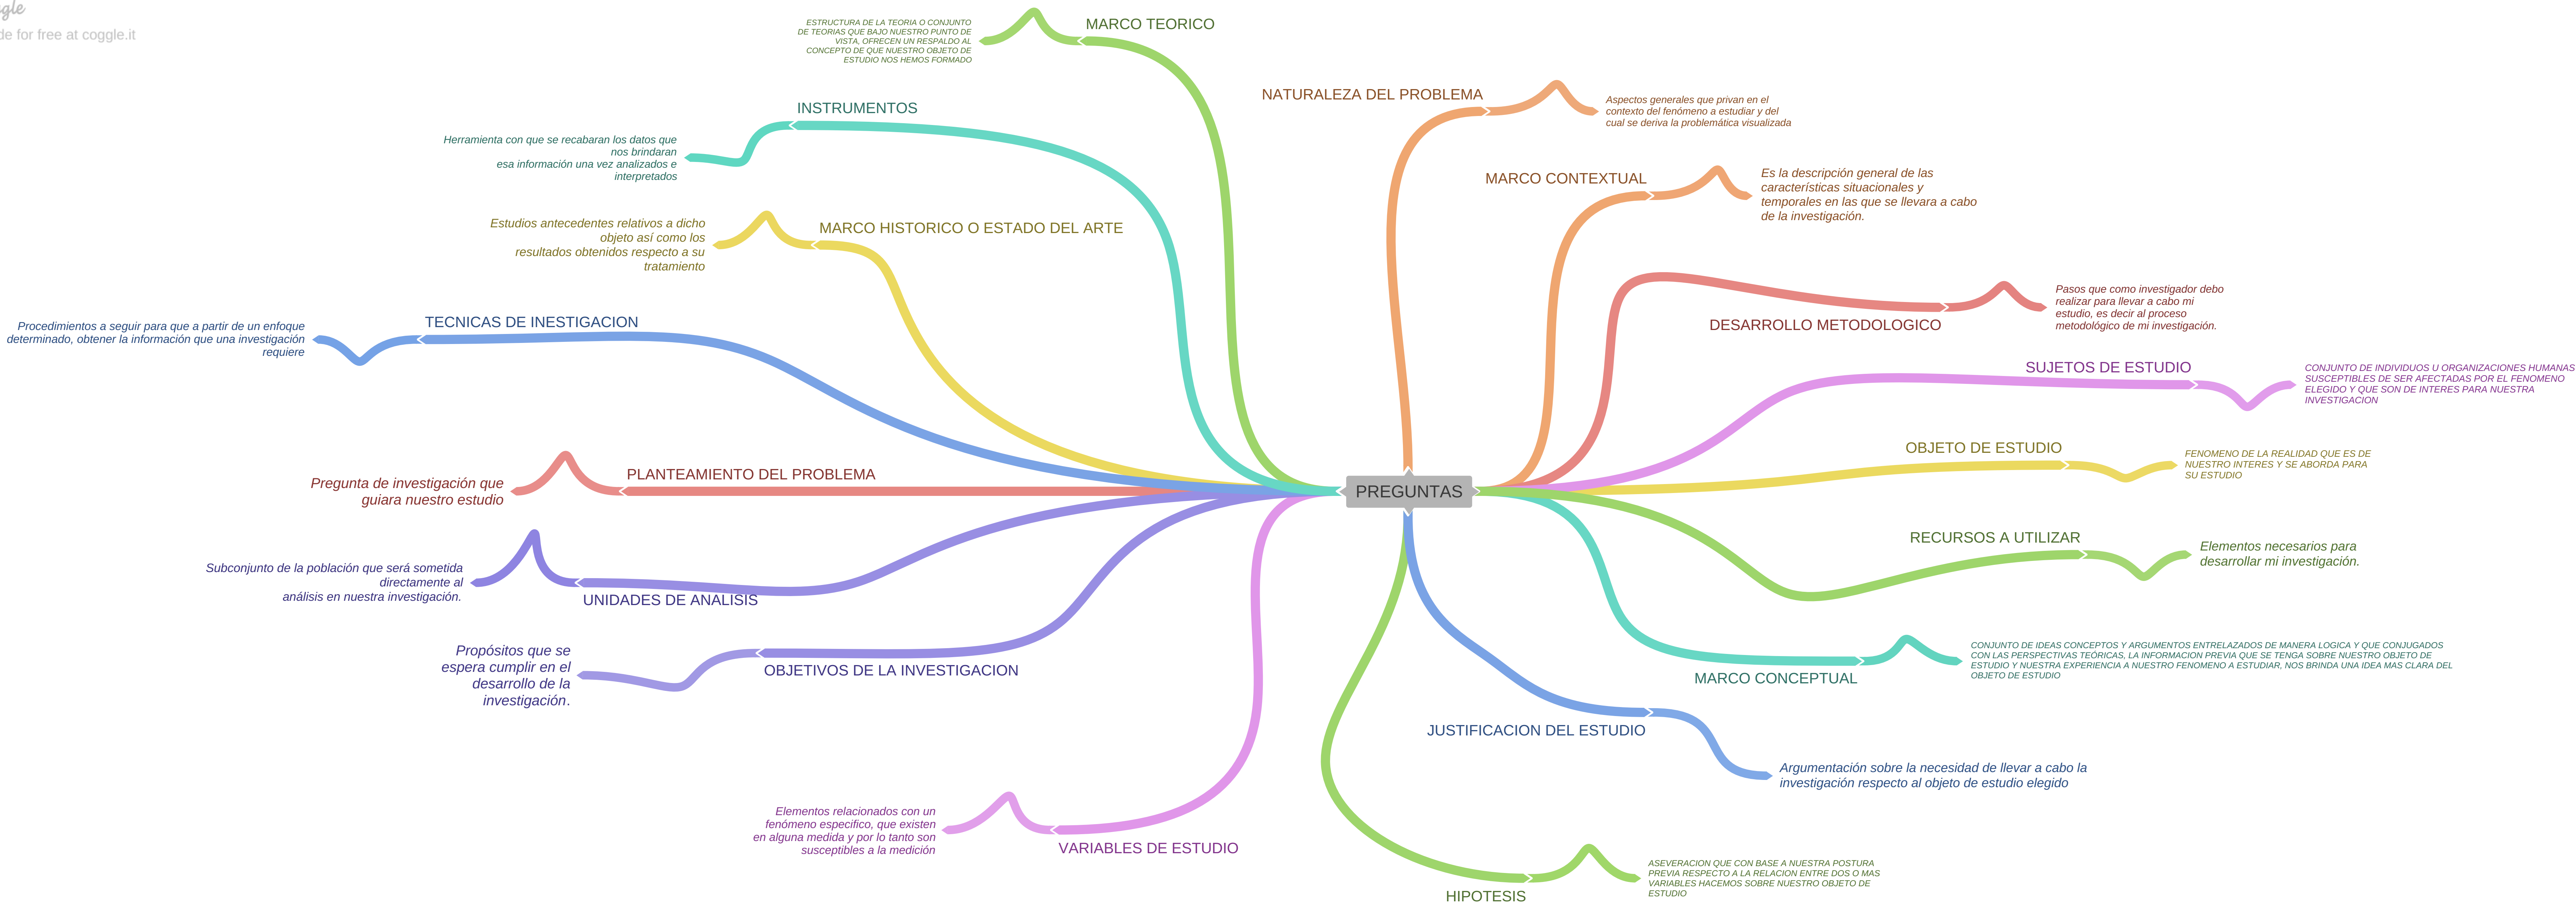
gle
de for free at coggle.it

PREGUNTAS

MARCO TEORICO
ESTRUCTURA DE LA TEORIA O CONJUNTO DE TEORIAS QUE BAJO NUESTRO PUNTO DE VISTA, OFRECEN UN RESPALDO AL CONCEPTO DE QUE NUESTRO OBJETO DE ESTUDIO NOS HEMOS FORMADO

INSTRUMENTOS
Herramienta con que se recabaran los datos que nos brindaran esa información una vez analizados e interpretados

MARCO HISTORICO O ESTADO DEL ARTE
Estudios antecedentes relativos a dicho objeto así como los resultados obtenidos respecto a su tratamiento

TECNICAS DE INESTIGACION
Procedimientos a seguir para que a partir de un enfoque determinado, obtener la información que una investigación requiere

PLANTEAMIENTO DEL PROBLEMA
Pregunta de investigación que guiara nuestro estudio

UNIDADES DE ANALISIS
Subconjunto de la población que será sometida directamente al análisis en nuestra investigación.

OBJETIVOS DE LA INVESTIGACION
Propósitos que se espera cumplir en el desarrollo de la investigación.

VARIABLES DE ESTUDIO
Elementos relacionados con un fenómeno especifico, que existen en alguna medida y por lo tanto son susceptibles a la medición

HIPOTESIS
ASEVERACION QUE CON BASE A NUESTRA POSTURA PREVIA RESPECTO A LA RELACION ENTRE DOS O MAS VARIABLES HACEMOS SOBRE NUESTRO OBJETO DE ESTUDIO

JUSTIFICACION DEL ESTUDIO
Argumentación sobre la necesidad de llevar a cabo la investigación respecto al objeto de estudio elegido

MARCO CONCEPTUAL
CONJUNTO DE IDEAS CONCEPTOS Y ARGUMENTOS ENTRELAZADOS DE MANERA LOGICA Y QUE CONJUGADOS CON LAS PERSPECTIVAS TEÓRICAS, LA INFORMACION PREVIA QUE SE TENGA SOBRE NUESTRO OBJETO DE ESTUDIO Y NUESTRA EXPERIENCIA A NUESTRO FENOMENO A ESTUDIAR, NOS BRINDA UNA IDEA MAS CLARA DEL OBJETO DE ESTUDIO

RECURSOS A UTILIZAR
Elementos necesarios para desarrollar mi investigación.

OBJETO DE ESTUDIO
FENOMENO DE LA REALIDAD QUE ES DE NUESTRO INTERES Y SE ABORDA PARA SU ESTUDIO

SUJETOS DE ESTUDIO
CONJUNTO DE INDIVIDUOS U ORGANIZACIONES HUMANAS SUSCEPTIBLES DE SER AFECTADAS POR EL FENOMENO ELEGIDO Y QUE SON DE INTERES PARA NUESTRA INVESTIGACION

DESARROLLO METODOLOGICO
Pasos que como investigador debo realizar para llevar a cabo mi estudio, es decir al proceso metodológico de mi investigación.

MARCO CONTEXTUAL
Es la descripción general de las características situacionales y temporales en las que se llevara a cabo de la investigación.

NATURALEZA DEL PROBLEMA
Aspectos generales que privan en el contexto del fenómeno a estudiar y del cual se deriva la problemática visualizada